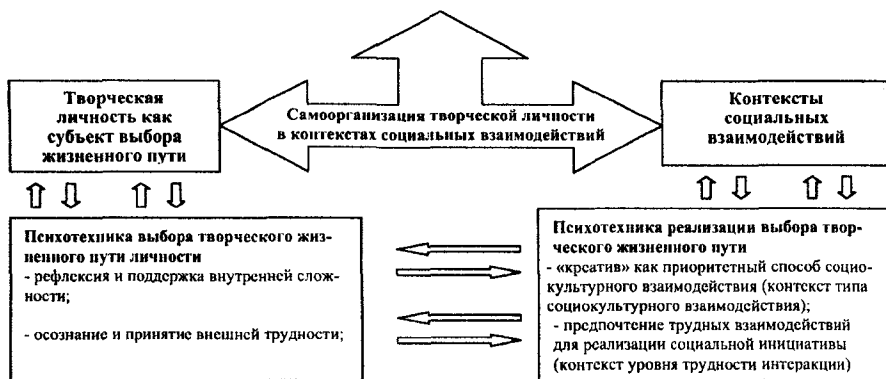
Творческая личность как субъект выбора жизненного пути

Самоорганизация творческой личности в контекстах социальных взаимодействий

Контексты социальных взаимодействий

Психотехника выбора творческого жизненного пути личности
- рефлексия и поддержка внутренней сложности;

- осознание и принятие внешней трудности;

Психотехника реализации выбора творческого жизненного пути
- «креатив» как приоритетный способ социокультурного взаимодействия (контекст типа социокультурного взаимодействия);
- предпочтение трудных взаимодействий для реализации социальной инициативы (контекст уровня трудности интеракции)